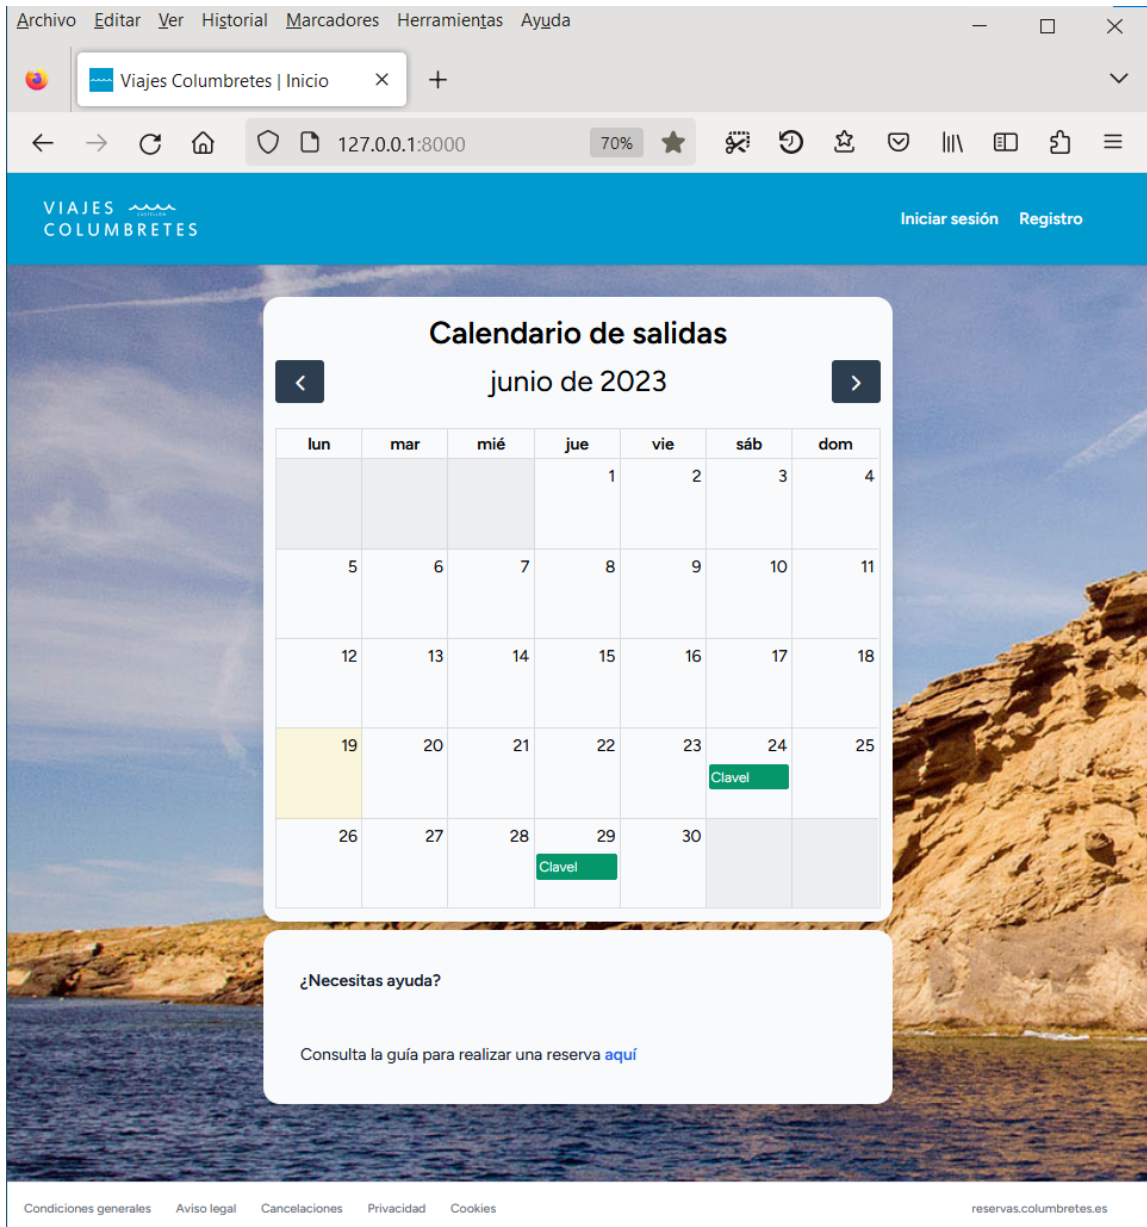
Archivo Editar Ver Historial Marcadores Herramientas Ayuda

Viajes Columbretes | Inicio

127.0.0.1:8000 70%

VIAJES COLUMBRETES

Iniciar sesión Registro

Calendario de salidas

junio de 2023

| lun | mar | mié | jue | vie | sáb | dom |
|---|---|---|---|---|---|---|
| | | | 1 | 2 | 3 | 4 |
| 5 | 6 | 7 | 8 | 9 | 10 | 11 |
| 12 | 13 | 14 | 15 | 16 | 17 | 18 |
| 19 | 20 | 21 | 22 | 23 | 24 Clavel | 25 |
| 26 | 27 | 28 | 29 Clavel | 30 | | |

¿Necesitas ayuda?

Consulta la guía para realizar una reserva aquí

Condiciones generales Aviso legal Cancelaciones Privacidad Cookies reservas.columbretes.es